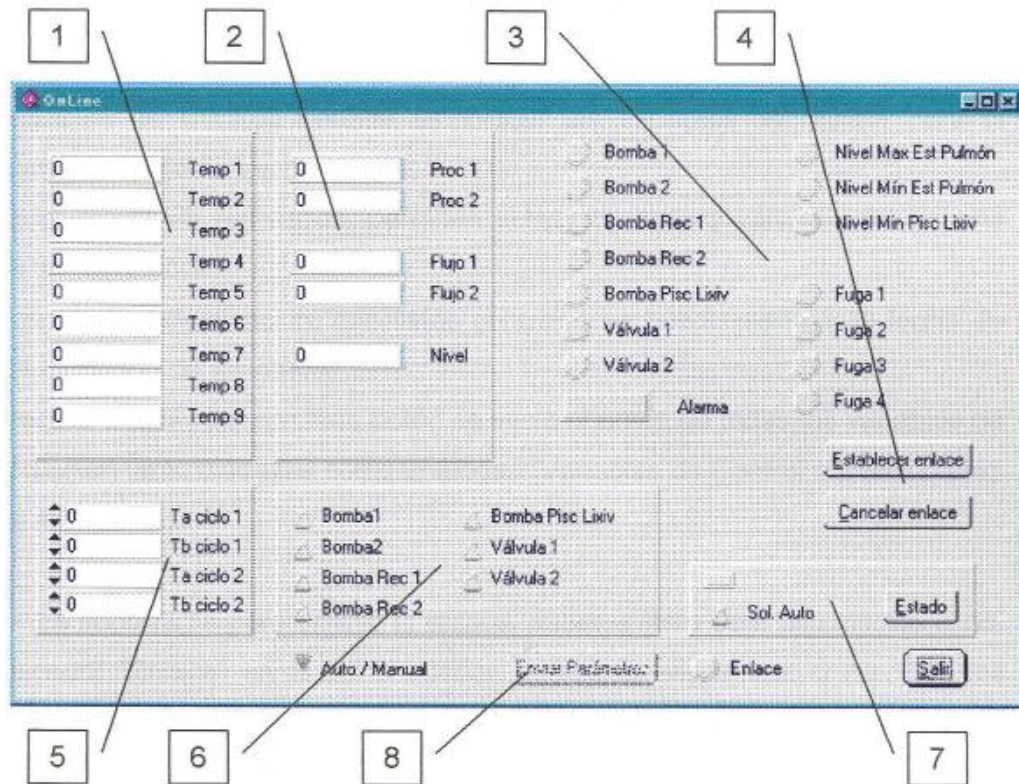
1
2
3
4

OnLine

| | |
|---|---|
| 0 | Temp 1 |
| 0 | Temp 2 |
| 0 | Temp 3 |
| 0 | Temp 4 |
| 0 | Temp 5 |
| 0 | Temp 6 |
| 0 | Temp 7 |
| 0 | Temp 8 |
| 0 | Temp 9 |

| | |
|---|---|
| 0 | Proc 1 |
| 0 | Proc 2 |
| 0 | Flujo 1 |
| 0 | Flujo 2 |
| 0 | Nivel |

Bomba 1
Bomba 2
Bomba Rec 1
Bomba Rec 2
Bomba Pisc Lixiv
Válvula 1
Válvula 2
Alarma

Nivel Max Est Pulmón
Nivel Mín Est Pulmón
Nivel Mín Pisc Lixiv
Fuga 1
Fuga 2
Fuga 3
Fuga 4

Establecer enlace
Cancelar enlace

| | |
|---|---|
| 0 | Ta ciclo 1 |
| 0 | Tb ciclo 1 |
| 0 | Ta ciclo 2 |
| 0 | Tb ciclo 2 |

Bomba1
Bomba2
Bomba Rec 1
Bomba Rec 2
Bomba Pisc Lixiv
Válvula 1
Válvula 2

Sol. Auto
Estado

Auto / Manual
Enviar Parámetros
Enlace
Salir

5
6
8
7